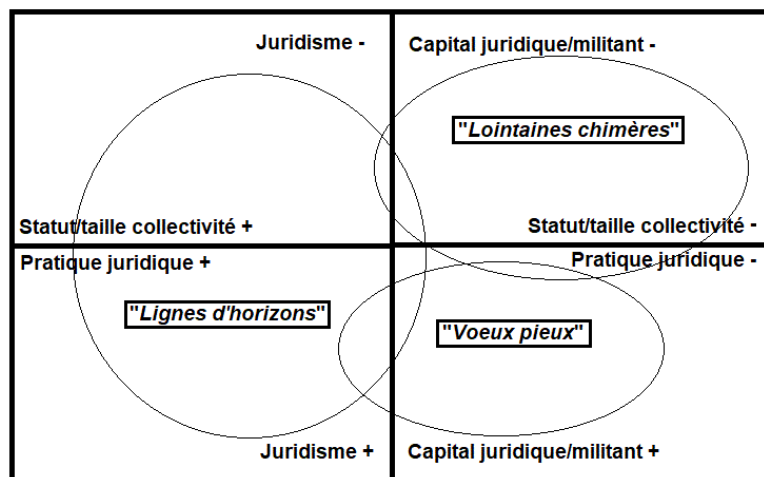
Juridisme -

Capital juridique/militant -

"Lointaines chimères"

Statut/taille collectivité +

Statut/taille collectivité -

Pratique juridique +

Pratique juridique -

"Lignes d'horizons"

"Voeux pieux"

Juridisme +

Capital juridique/militant +